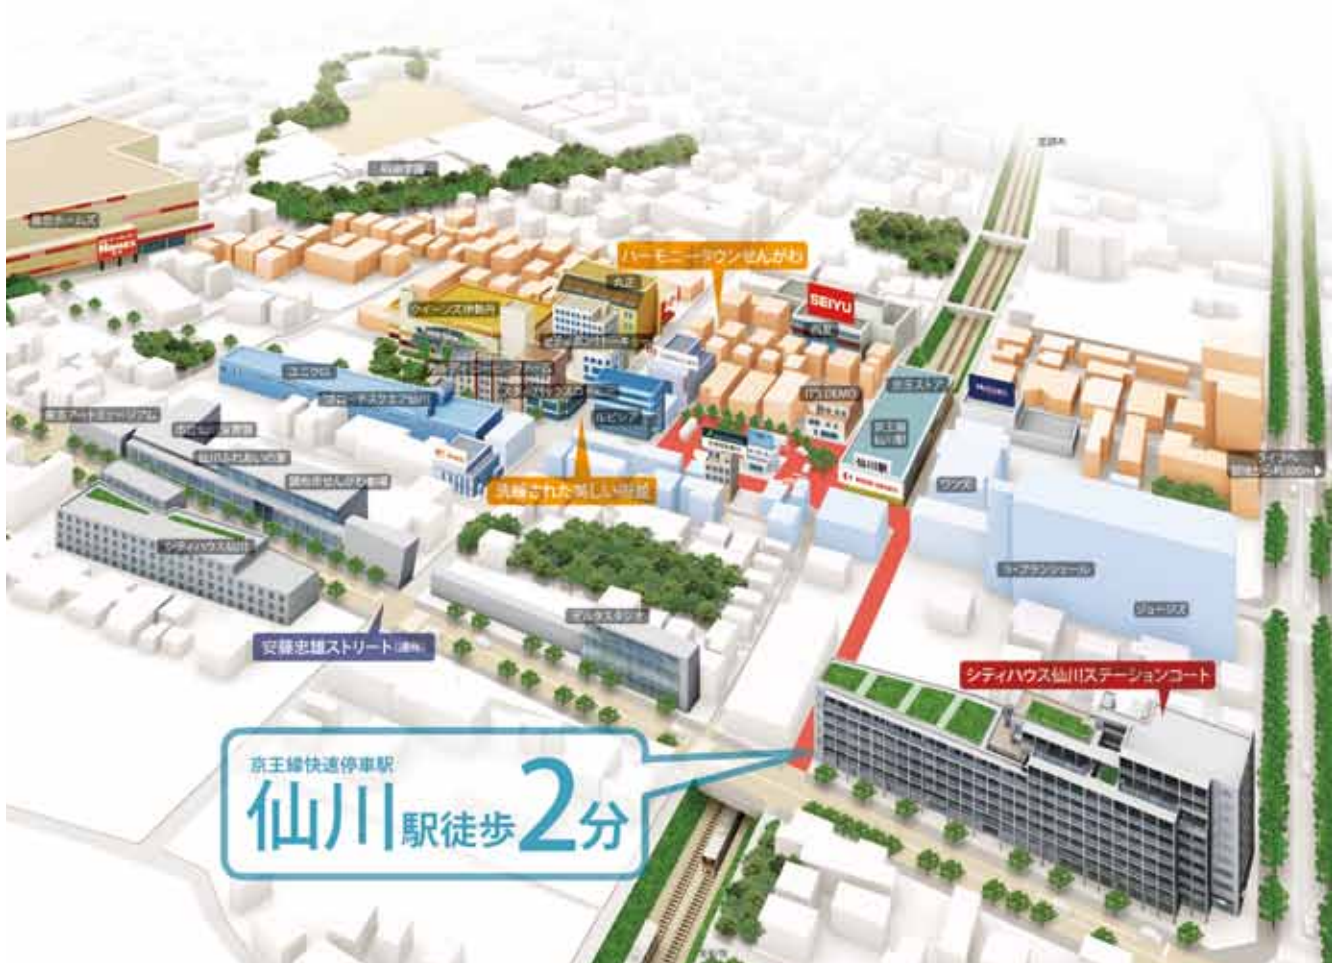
京王線快速停車駅
仙川駅徒歩2分

シティハウス仙川ステーションコート

ハーモニータウンせんがわ

洗練された美しい街並

安藤忠雄ストリート(通称)

SEIYU

西友

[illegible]

クイーンズ伊勢丹

ユニクロ

ルピシア

シティハウス仙川

ジョージズ

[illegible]

調布市せんがわ劇場

仙川ふれあいの家

東京アートミュージアム

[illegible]

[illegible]

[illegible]

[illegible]

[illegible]

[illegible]

Homes

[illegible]

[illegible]

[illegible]

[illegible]

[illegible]

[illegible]

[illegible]

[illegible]

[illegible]

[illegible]

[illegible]